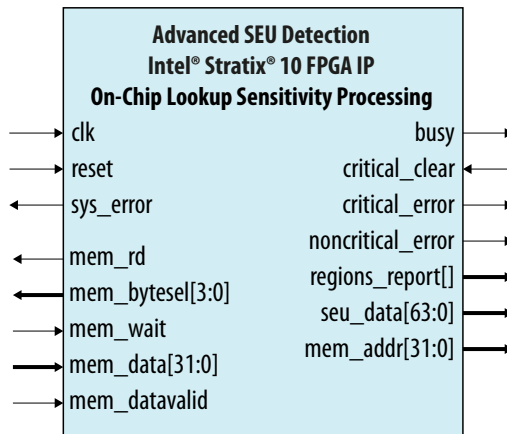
Advanced SEU Detection
Intel® Stratix® 10 FPGA IP
On-Chip Lookup Sensitivity Processing

clk
reset
sys_error
mem_rd
mem_bytesel[3:0]
mem_wait
mem_data[31:0]
mem_datavalid

busy
critical_clear
critical_error
noncritical_error
regions_report[]
seu_data[63:0]
mem_addr[31:0]